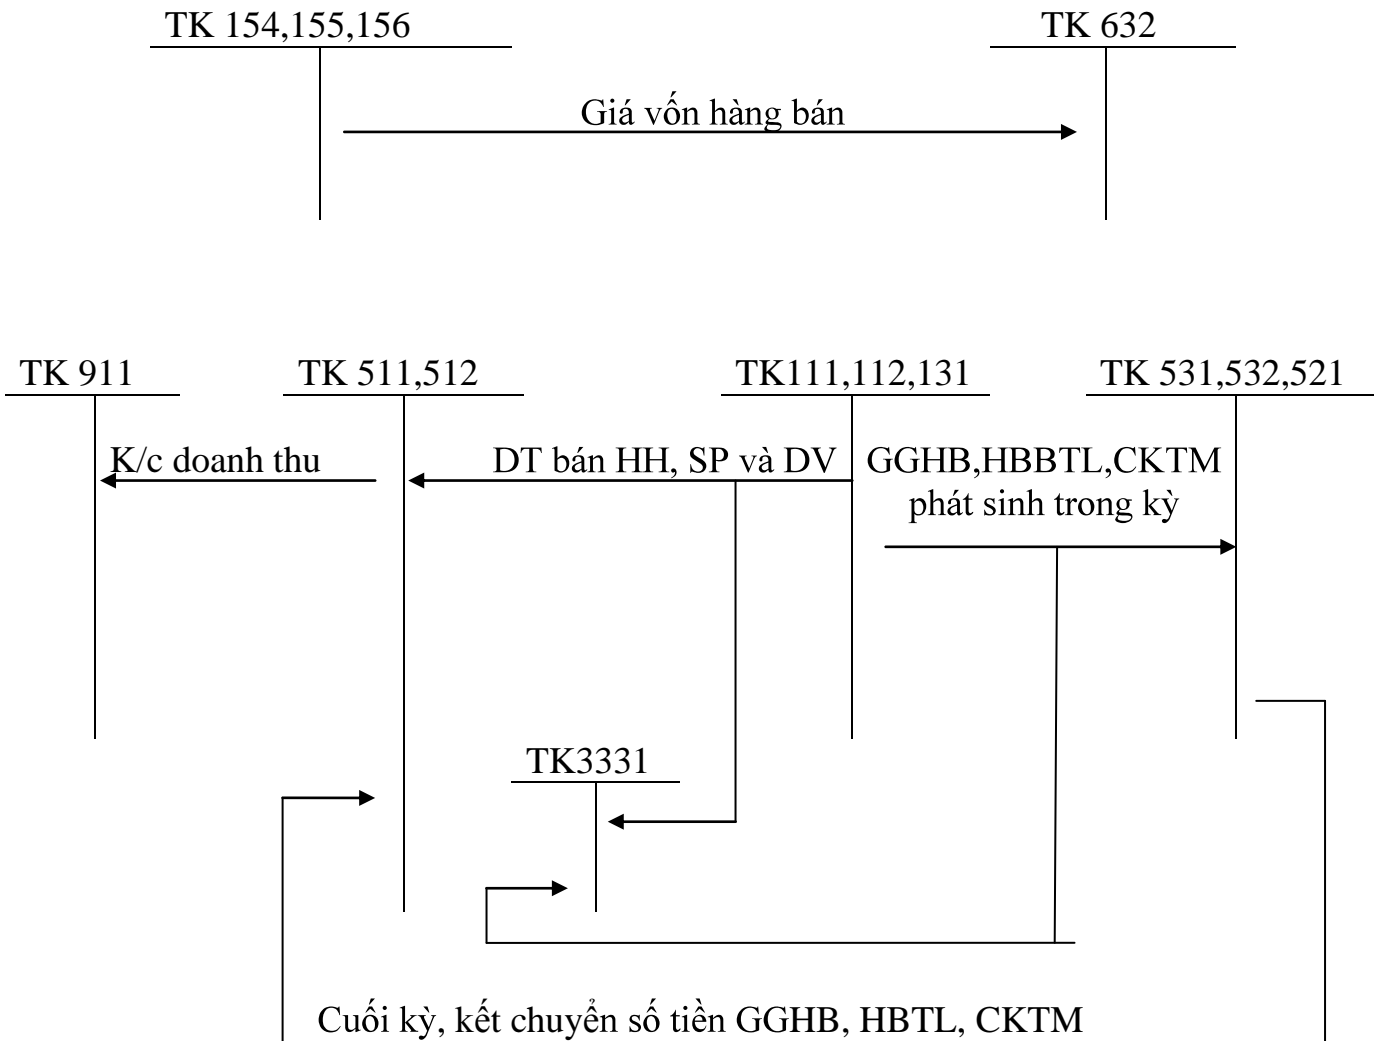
TK 154,155,156

TK 632

Giá vốn hàng bán

TK 911

TK 511,512

TK111,112,131

TK 531,532,521

K/c doanh thu

DT bán HH, SP và DV

GGHB,HBBTL,CKTM phát sinh trong kỳ

TK3331

Cuối kỳ, kết chuyển số tiền GGHB, HBTL, CKTM